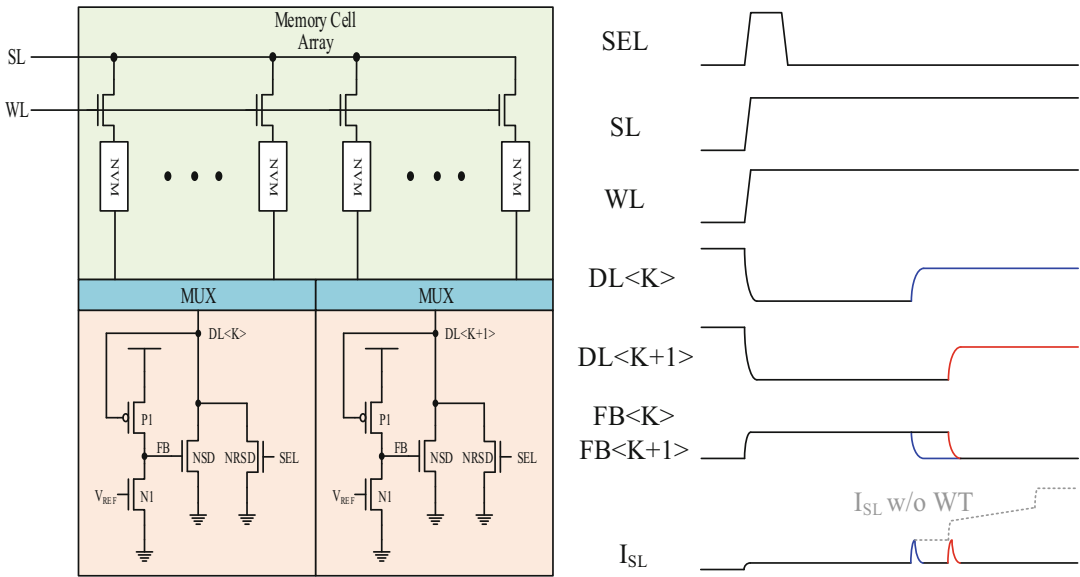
Memory Cell Array

SL

WL

NVM

NVM

NVM

NVM

MUX

MUX

DL<K>

P1

FB

NSD

NRSD

SEL

$V_{REF}$

N1

DL<K+1>

P1

FB

NSD

NRSD

SEL

$V_{REF}$

N1

SEL

SL

WL

DL<K>

DL<K+1>

FB<K>
FB<K+1>

$I_{SL}$ w/o WT

$I_{SL}$